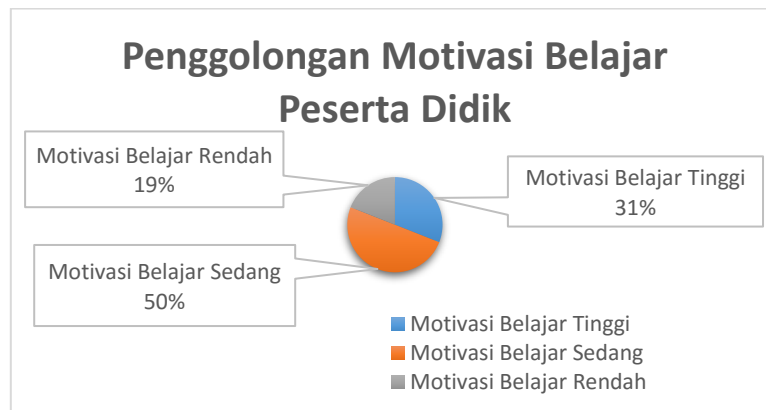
Penggolongan Motivasi Belajar Peserta Didik

Motivasi Belajar Rendah
19%

Motivasi Belajar Tinggi
31%

Motivasi Belajar Sedang
50%

Motivasi Belajar Tinggi
Motivasi Belajar Sedang
Motivasi Belajar Rendah